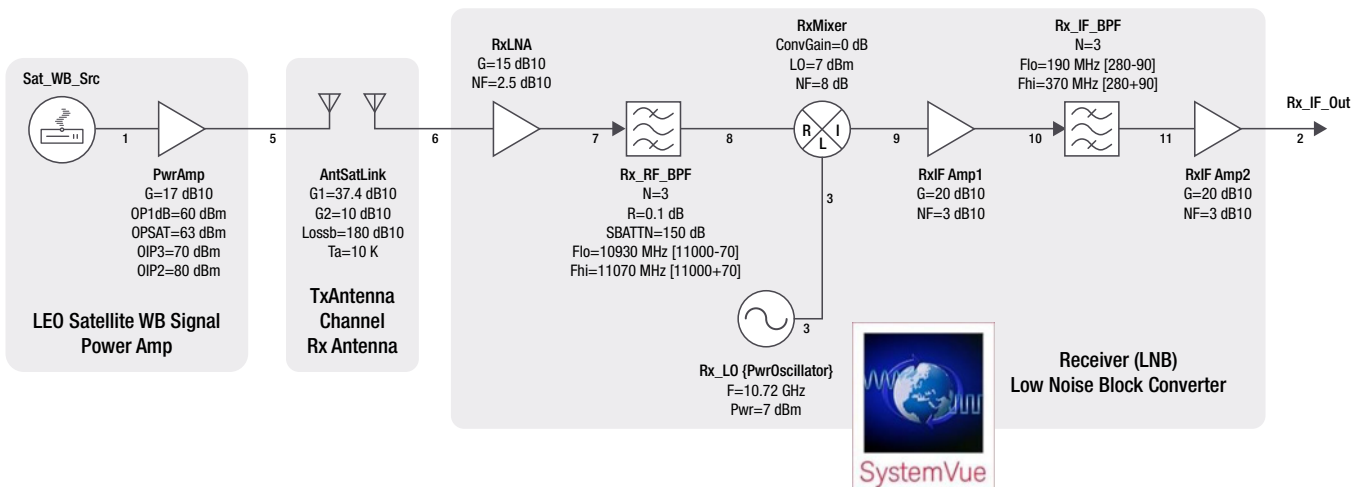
Sat_WB_Src

1

PwrAmp
G=17 dB10
OP1dB=60 dBm
OPSAT=63 dBm
OIP3=70 dBm
OIP2=80 dBm

LEO Satellite WB Signal
Power Amp

5

AntSatLink
G1=37.4 dB10
G2=10 dB10
Lossb=180 dB10
Ta=10 K

TxAntenna
Channel
Rx Antenna

6

RxLNA
G=15 dB10
NF=2.5 dB10

7

Rx_RF_BPF
N=3
R=0.1 dB
SBATTN=150 dB
Flo=10930 MHz [11000-70]
Fhi=11070 MHz [11000+70]

8

RxMixer
ConvGain=0 dB
LO=7 dBm
NF=8 dB

R
I
L

3

3

Rx_LO {PwrOscillator}
F=10.72 GHz
Pwr=7 dBm

9

RxIF Amp1
G=20 dB10
NF=3 dB10

Rx_IF_BPF
N=3
Flo=190 MHz [280-90]
Fhi=370 MHz [280+90]

10

11

RxIF Amp2
G=20 dB10
NF=3 dB10

Rx_IF_Out

2

Receiver (LNB)
Low Noise Block Converter

SystemVue